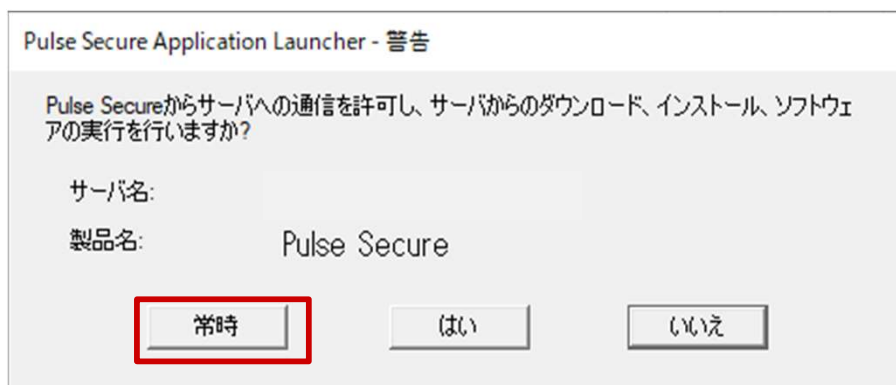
Pulse Secure Application Launcher - 警告

Pulse Secureからサーバへの通信を許可し、サーバからのダウンロード、インストール、ソフトウェアの実行を行いますか?

サーバ名:

製品名: Pulse Secure

常時

はい

いいえ